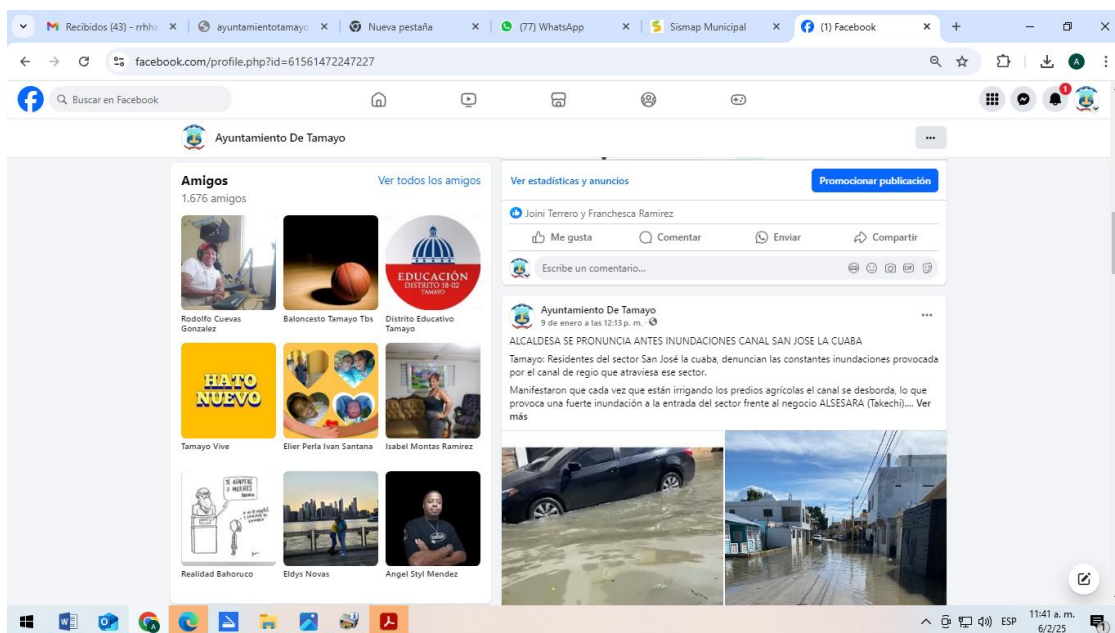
Recibidos (43) - rrhha ×
ayuntamientotamayo ×
Nueva pestaña ×
(77) WhatsApp ×
Sismap Municipal ×
(1) Facebook ×

facebook.com/profile.php?id=61561472247227

Buscar en Facebook

Ayuntamiento De Tamayo

Amigos
1.676 amigos
Ver todos los amigos

Rodolfo Cuevas Gonzalez
Baloncesto Tamayo Tbs
EDUCACIÓN DISTRITO 18-02 TAMAYO
Distrito Educativo Tamayo
HATO NUEVO
Tamayo Vive
Elier Perla Ivan Santana
Isabel Montas Ramirez
TE ROMPISTE O MUERES
Realidad Bahoruco
Eldys Novas
Angel Styl Mendez

Ver estadísticas y anuncios
Promocionar publicación
Joini Terrero y Franchesca Ramirez
Me gusta
Comentar
Enviar
Compartir
Escribe un comentario...

Ayuntamiento De Tamayo
9 de enero a las 12:13 p. m.
ALCALDESA SE PRONUNCIA ANTES INUNDACIONES CANAL SAN JOSE LA CUABA
Tamayo: Residentes del sector San José la cuaba, denuncian las constantes inundaciones provocada por el canal de regio que atraviesa ese sector.
Manifestaron que cada vez que están irrigando los predios agrícolas el canal se desborda, lo que provoca una fuerte inundación a la entrada del sector frente al negocio ALSESARA (Takechi).... Ver más

ESP
11:41 a. m.
6/2/25